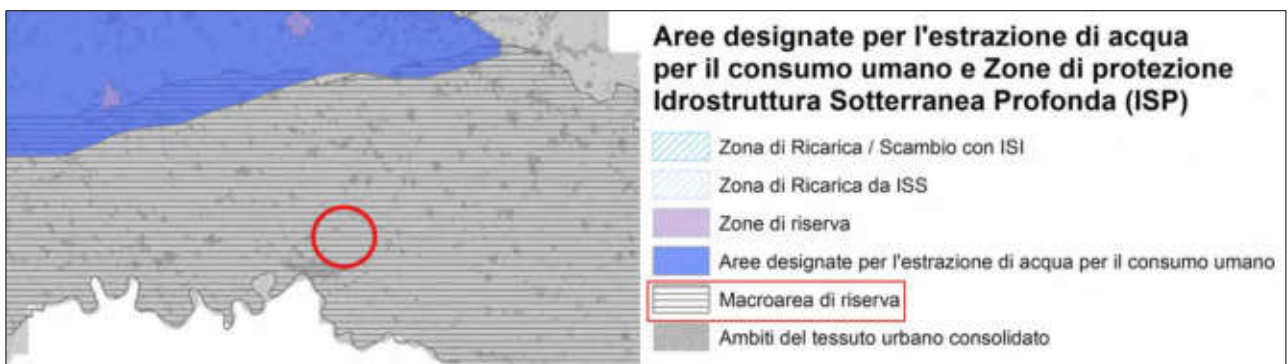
Aree designate per l'estrazione di acqua per il consumo umano e Zone di protezione Idrostruttura Sotterranea Profonda (ISP)

Zona di Ricarica / Scambio con ISI

Zona di Ricarica da ISS

Zone di riserva

Aree designate per l'estrazione di acqua per il consumo umano

Macroarea di riserva

Ambiti del tessuto urbano consolidato